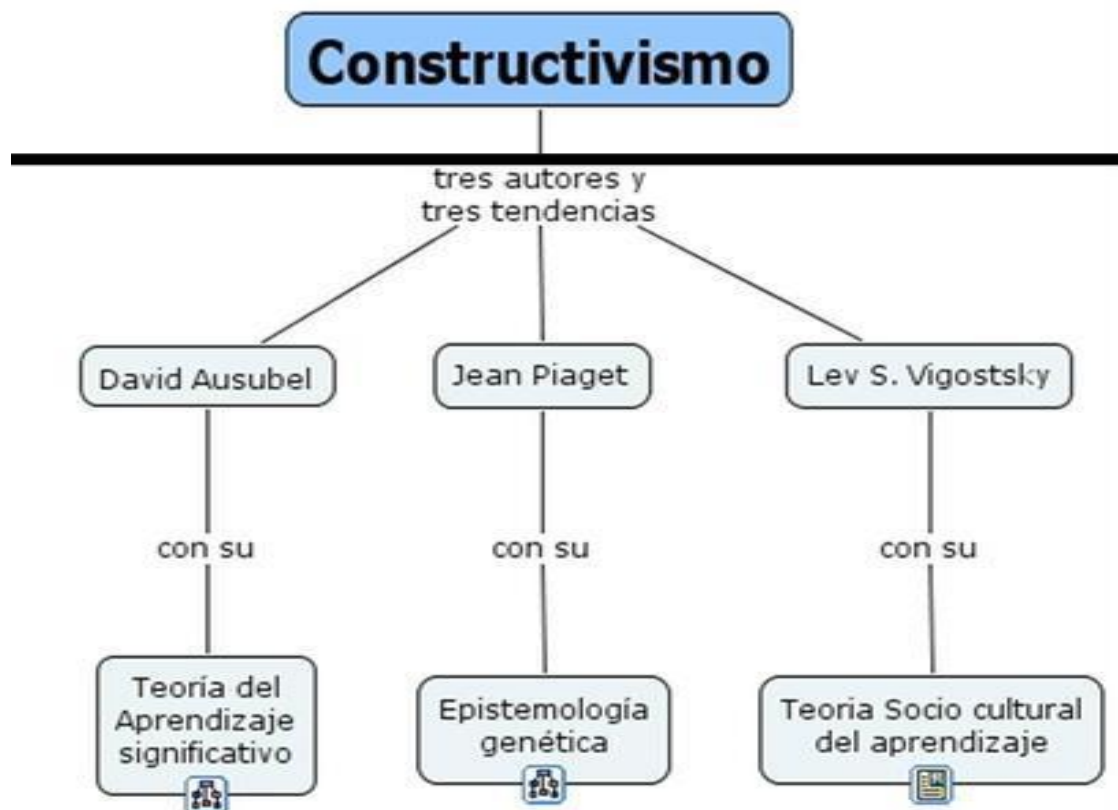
Constructivismo

tres autores y tres tendencias

David Ausubel

con su

Teoría del Aprendizaje significativo

Jean Piaget

con su

Epistemología genética

Lev S. Vigostsky

con su

Teoria Socio cultural del aprendizaje